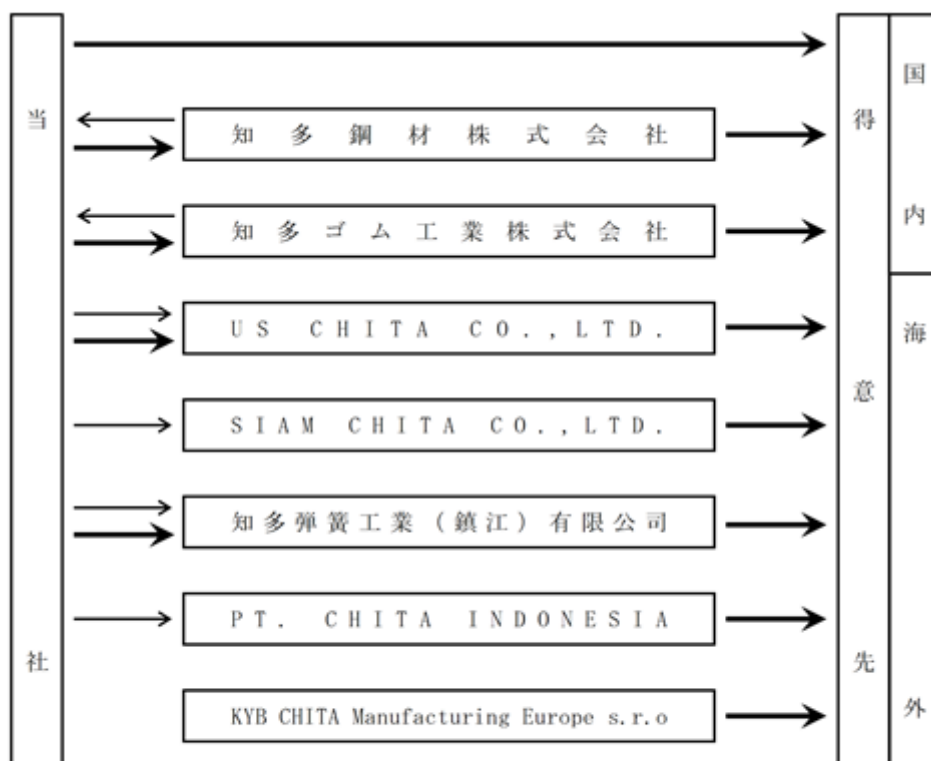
当

社

知多鋼材株式会社

知多ゴム工業株式会社

US CHITA CO.,LTD.

SIAM CHITA CO.,LTD.

知多弾簧工業（鎮江）有限公司

PT. CHITA INDONESIA

KYB CHITA Manufacturing Europe s.r.o

得

意

先

国

内

海

外